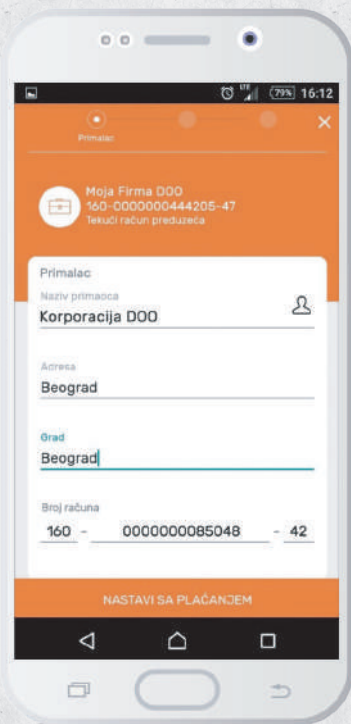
79% 16:12

Primalac

Moja Firma DOO
160-0000000444205-47
Tekući račun preduzeća

Primalac

Naziv primaoca
Korporacija DOO

Adresa
Beograd

Grad
Beograd

Broj računa
160 - 0000000085048 - 42

NASTAVI SA PLAĆANJEM